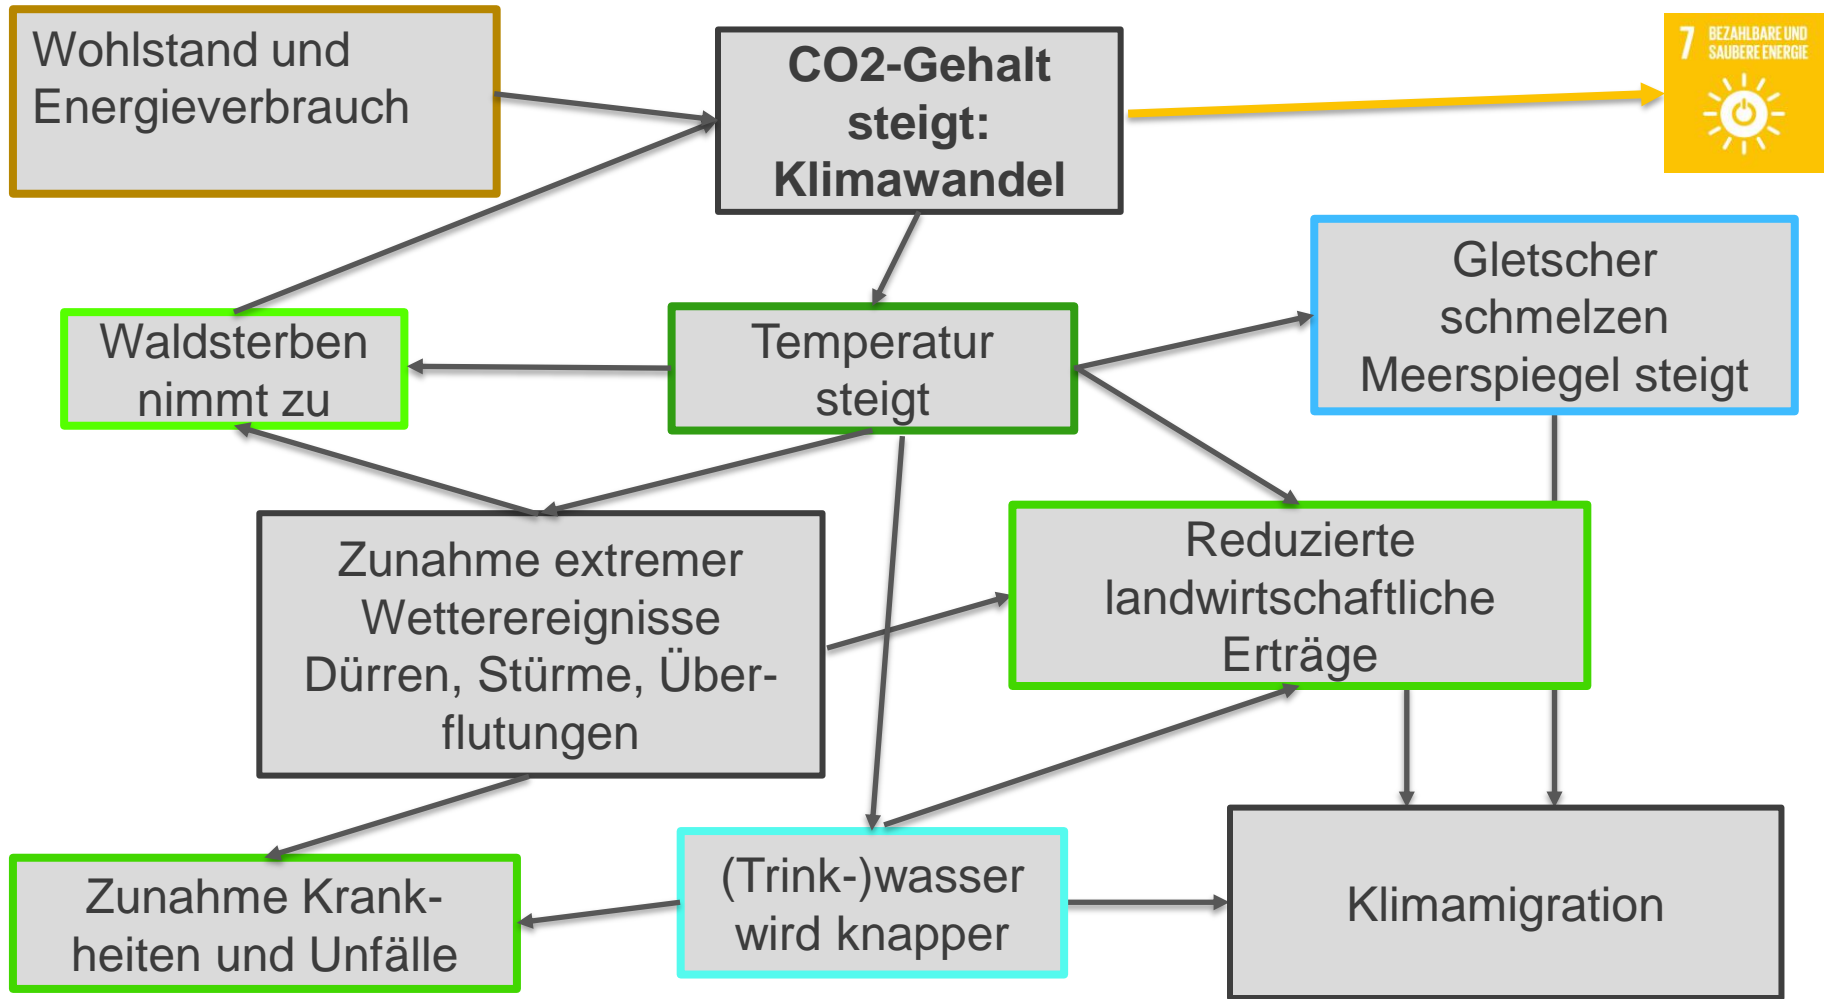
Wohlstand und Energieverbrauch

CO2-Gehalt steigt: Klimawandel

7 BEZAHLBARE UND SAUBERE ENERGIE

Gletscher schmelzen Meerspiegel steigt

Waldsterben nimmt zu

Temperatur steigt

Zunahme extremer Wetterereignisse Dürren, Stürme, Überflutungen

Reduzierte landwirtschaftliche Erträge

Zunahme Krankheiten und Unfälle

(Trink-)wasser wird knapper

Klimamigration